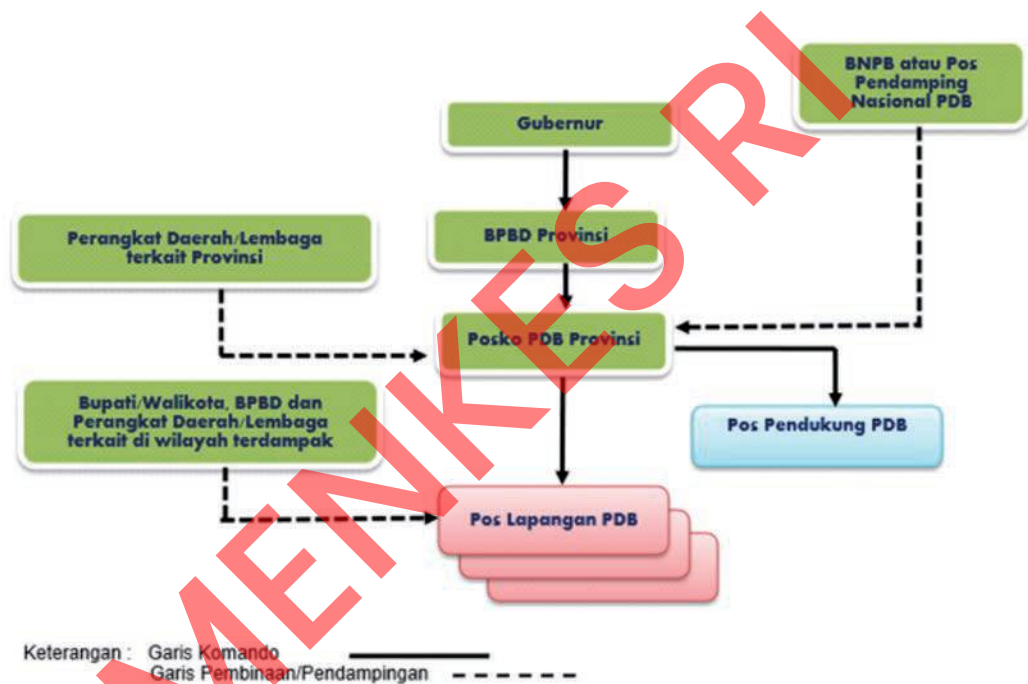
BNPB atau Pos Pendamping Nasional PDB

Gubernur

BPBD Provinsi

Perangkat Daerah/Lembaga terkait Provinsi

Posko PDB Provinsi

Bupati/Walikota, BPBD dan Perangkat Daerah/Lembaga terkait di wilayah terdampak

Pos Pendukung PDB

Pos Lapangan PDB

Keterangan : Garis Komando
Garis Pembinaan/Pendampingan

MENKES RI